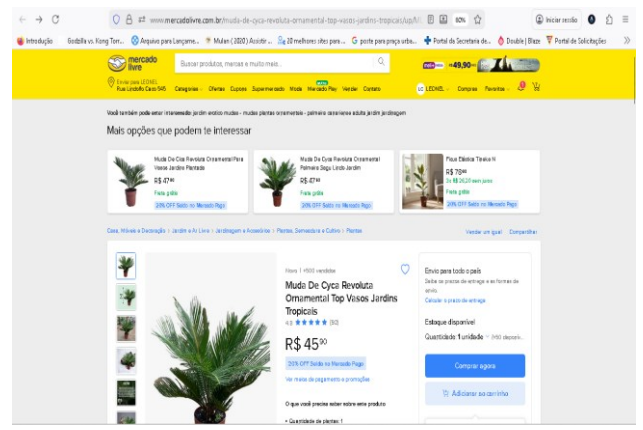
www.mercadolivre.com.br/muda-de-cyca-revoluta-ornamental-top-vasos-jardins-tropicais/up/
80%
Iniciar sessão

Introdução Godzilla vs. Kong Torr... Arquivo para Lançame... Mulan (2020) Assistir ... 20 melhores sites para ... ponte para praça urba... Portal da Secretaria de... Double | Blaze Portal de Solicitações

mercado livre
Buscar produtos, marcas e muito mais...
R$49,90
Enviar para LEONEL Rua Lindolfo Caso 545
Categorias Ofertas Cupons Supermercado Moda Mercado Play Vender Contato
LEONEL Compras Favoritos

Você também pode estar interessado: jardim exótico mudas - mudas plantas ornamentais - palmeira cananense adulta jardim jardinagem

Mais opções que podem te interessar

Muda De Cica Revoluta Ornamental Para Vasos Jardim Plantada
R$ 47,50
Frete grátis
20% OFF Saldo no Mercado Pago

Muda De Cyca Revoluta Ornamental Palmeira Sagu Lindo Jardim
R$ 47,50
Frete grátis
20% OFF Saldo no Mercado Pago

Ficus Elástica Tineke N
R$ 78,90
3x R$ 26,30 sem juros
Frete grátis
20% OFF Saldo no Mercado Pago

Casa, Móveis e Decoração > Jardim e Ar Livre > Jardinagem e Acessórios > Plantas, Sementes e Cultivo > Plantas
Vender um igual Compartilhar

Novo | +500 vendidos
Muda De Cyca Revoluta Ornamental Top Vasos Jardins Tropicais
4.9 ★★★★★ (90)
R$ 45,90
20% OFF Saldo no Mercado Pago
Ver meios de pagamento e promoções
O que você precisa saber sobre este produto
• Quantidade de plantas: 1

Envio para todo o país
Saiba os prazos de entrega e as formas de envio.
Calcular o prazo de entrega
Estoque disponível
Quantidade: 1 unidade (+50 disponíveis)
Comprar agora
Adicionar ao carrinho